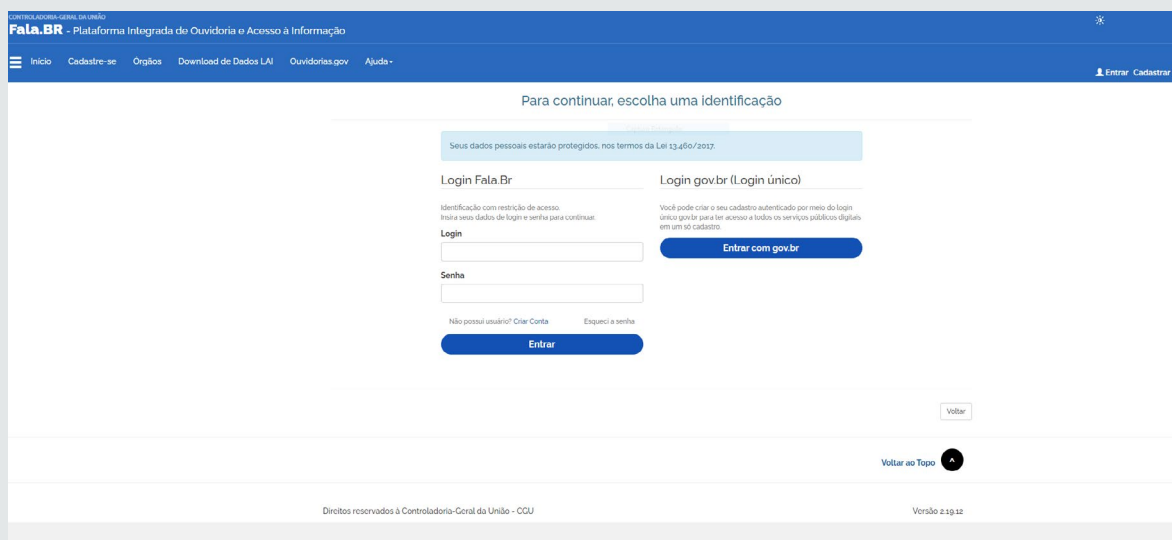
CONTROLADORIA-GERAL DA UNIÃO
Fala.BR - Plataforma Integrada de Ouvidoria e Acesso à Informação

Início Cadastre-se Órgãos Download de Dados LAI Ouvidorias.gov Ajuda

Entrar Cadastrar

Para continuar, escolha uma identificação

Seus dados pessoais estarão protegidos, nos termos da Lei 13.460/2017.

Login Fala.Br

Identificação com restrição de acesso. Insira seus dados de login e senha para continuar.

Login

Senha

Não possui usuário? Criar Conta Esqueci a senha

Entrar

Login gov.br (Login único)

Você pode criar o seu cadastro autenticado por meio do login único gov.br para ter acesso a todos os serviços públicos digitais em um só cadastro.

Entrar com gov.br

Voltar

Voltar ao Topo

Direitos reservados à Controladoria-Geral da União - CGU

Versão 2.19.12